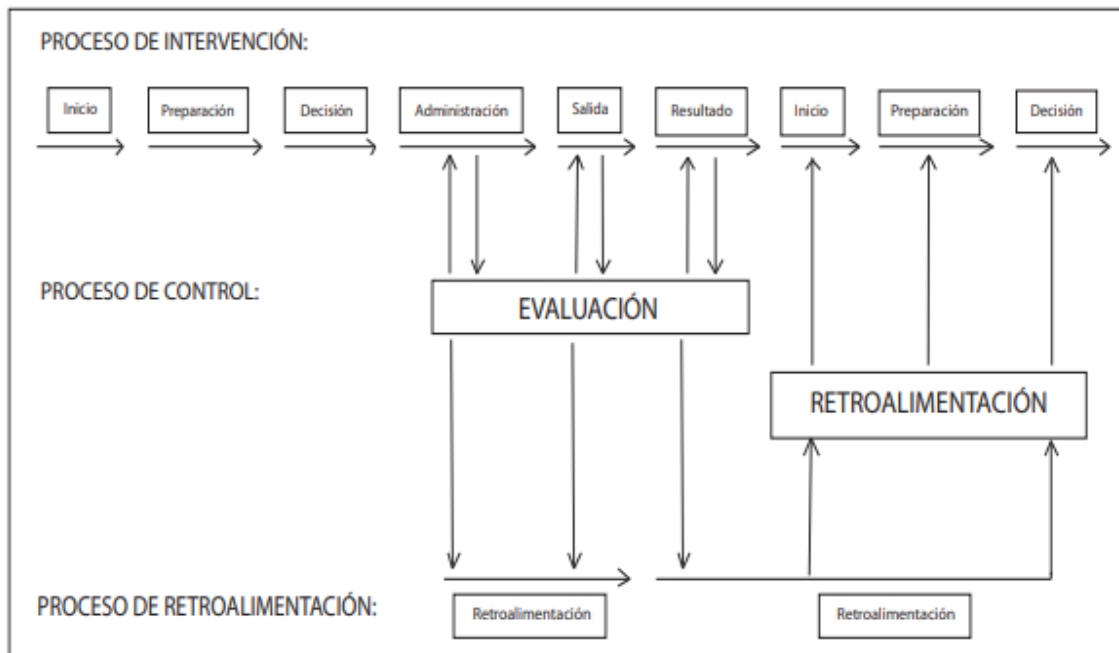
PROCESO DE INTERVENCIÓN:

Inicio

Preparación

Decisión

Administración

Salida

Resultado

Inicio

Preparación

Decisión

PROCESO DE CONTROL:

EVALUACIÓN

RETROALIMENTACIÓN

PROCESO DE RETROALIMENTACIÓN:

Retroalimentación

Retroalimentación